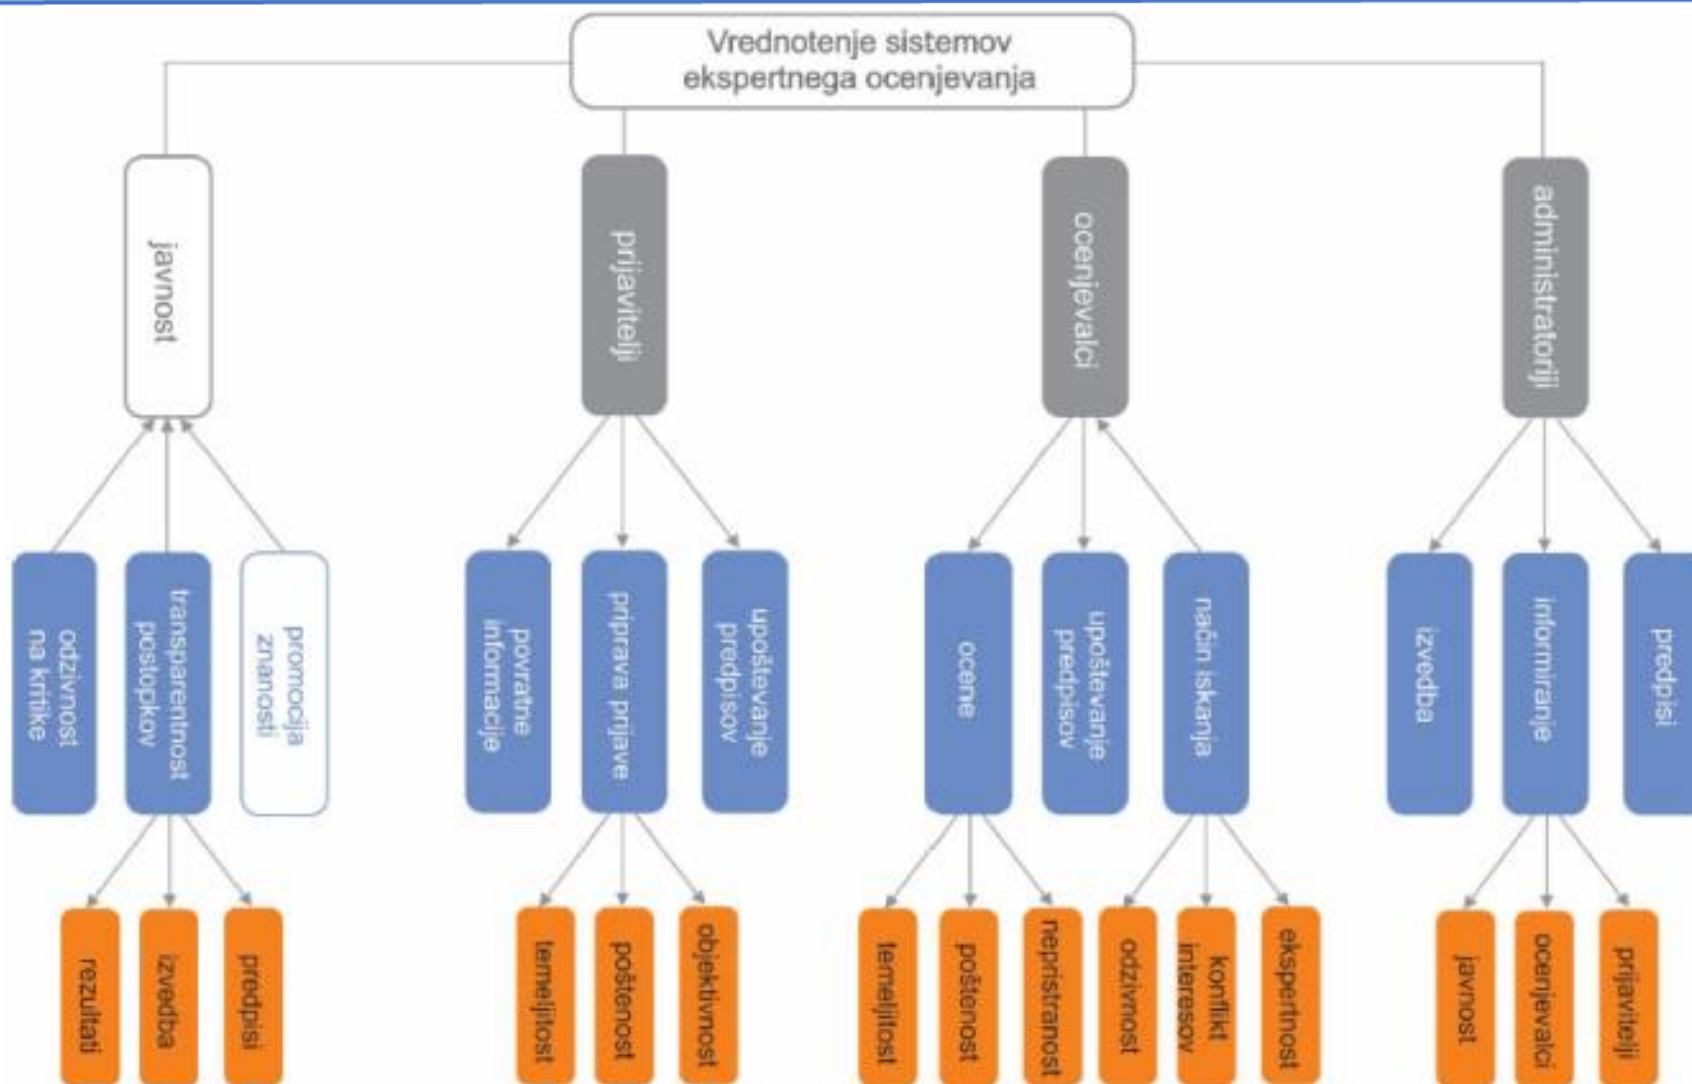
Vrednotenje sistemov ekspertnega ocenjevanja

javnost

odzivnost na kritike

transparentnost postopkov

promocija znanosti

rezultati

izvedba

predpisi

prijavitelji

povratne informacije

priprava prijave

upoštevanje predpisov

temeljitost

poštenost

objektivnost

ocenjevalci

ocene

upoštevanje predpisov

način iskanja

temeljitost

poštenost

nepristranost

odzivnost

konflikt interesov

ekspertnost

administratorji

izvedba

informiranje

predpisi

javnost

ocenjevalci

prijavitelji